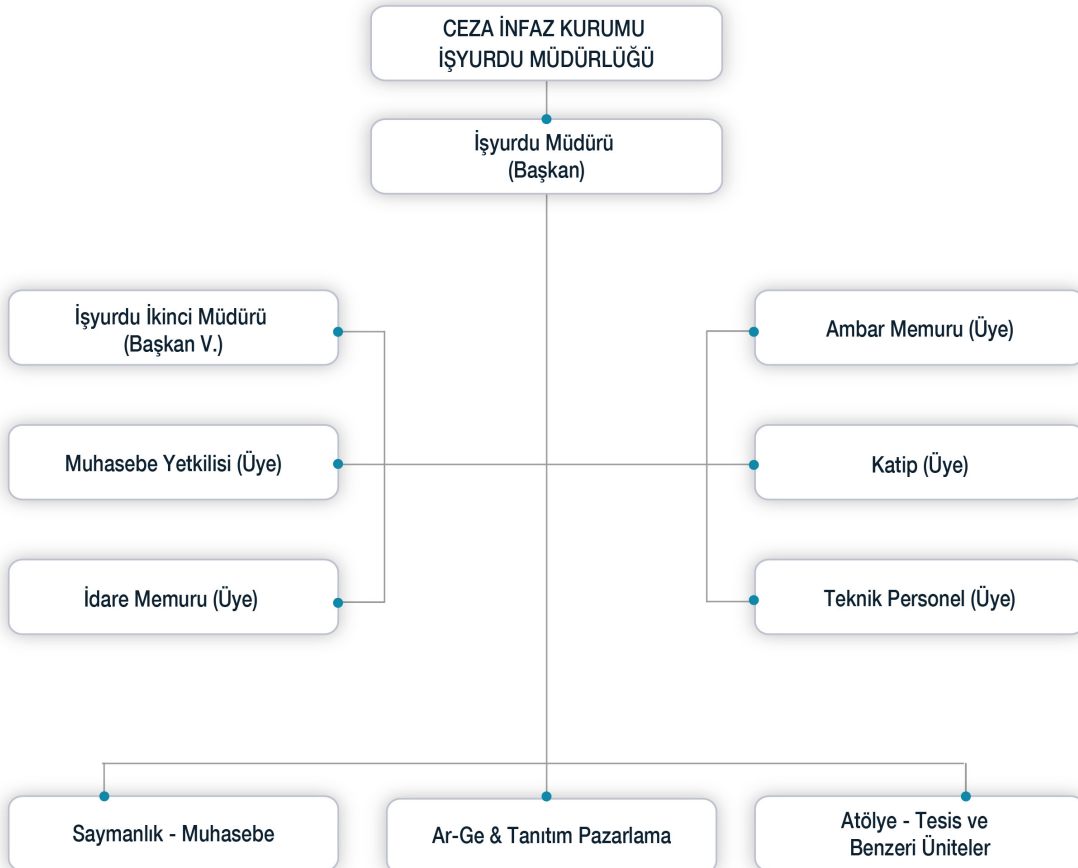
CEZA İNFAZ KURUMU
İŞYURDU MÜDÜRLÜĞÜ

İşyurdu Müdürü
(Başkan)

İşyurdu İkinci Müdürü
(Başkan V.)

Muhasebe Yetkilisi (Üye)

İdare Memuru (Üye)

Ambar Memuru (Üye)

Katip (Üye)

Teknik Personel (Üye)

Saymanlık - Muhasebe

Ar-Ge & Tanıtım Pazarlama

Atölye - Tesis ve
Benzeri Üniteler